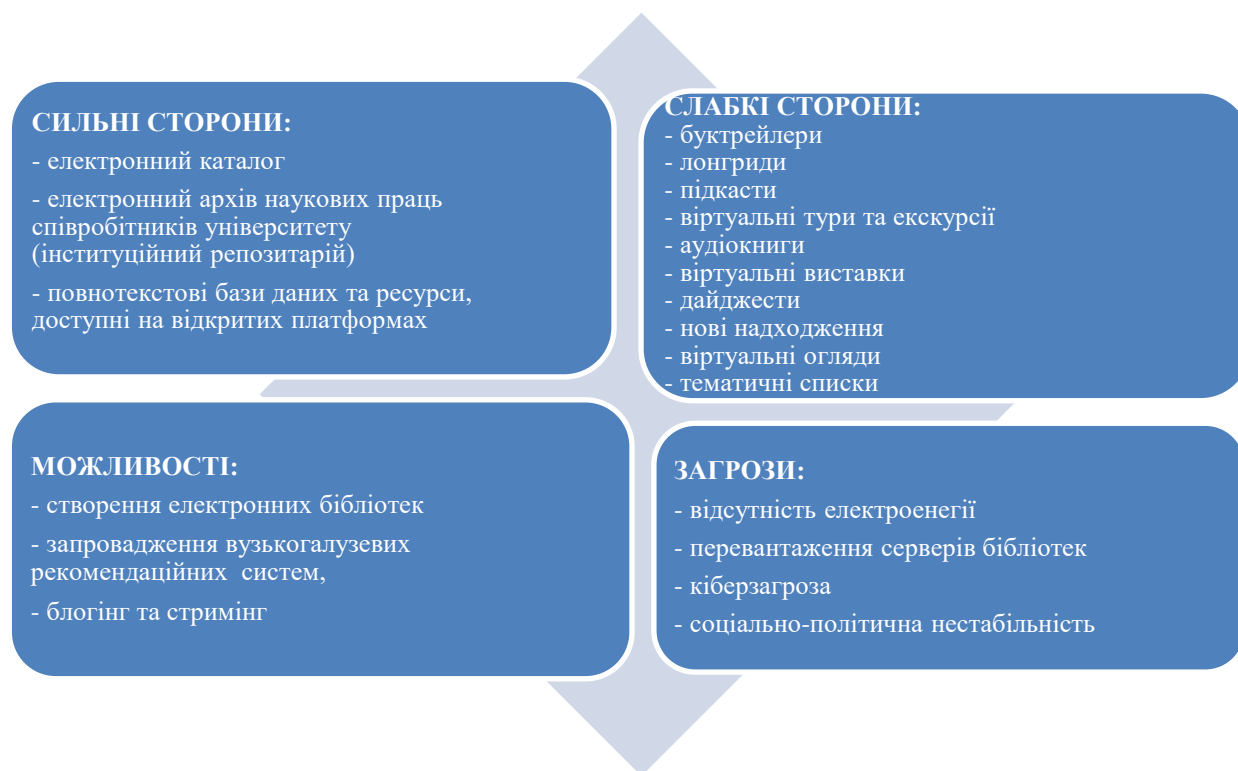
СИЛЬНІ СТОРОНИ:
- електронний каталог
- електронний архів наукових праць співробітників університету (інституційний репозитарій)
- повнотекстові бази даних та ресурси, доступні на відкритих платформах

СЛАБКІ СТОРОНИ:
- буктрейлери
- лонгриди
- підкасти
- віртуальні тури та екскурсії
- аудіокниги
- віртуальні виставки
- дайджести
- нові надходження
- віртуальні огляди
- тематичні списки

МОЖЛИВОСТІ:
- створення електронних бібліотек
- запровадження вузькогалузевих рекомендаційних систем,
- блогінг та стримінг

ЗАГРОЗИ:
- відсутність електроенегії
- перевантаження серверів бібліотек
- кіберзагроза
- соціально-політична нестабільність